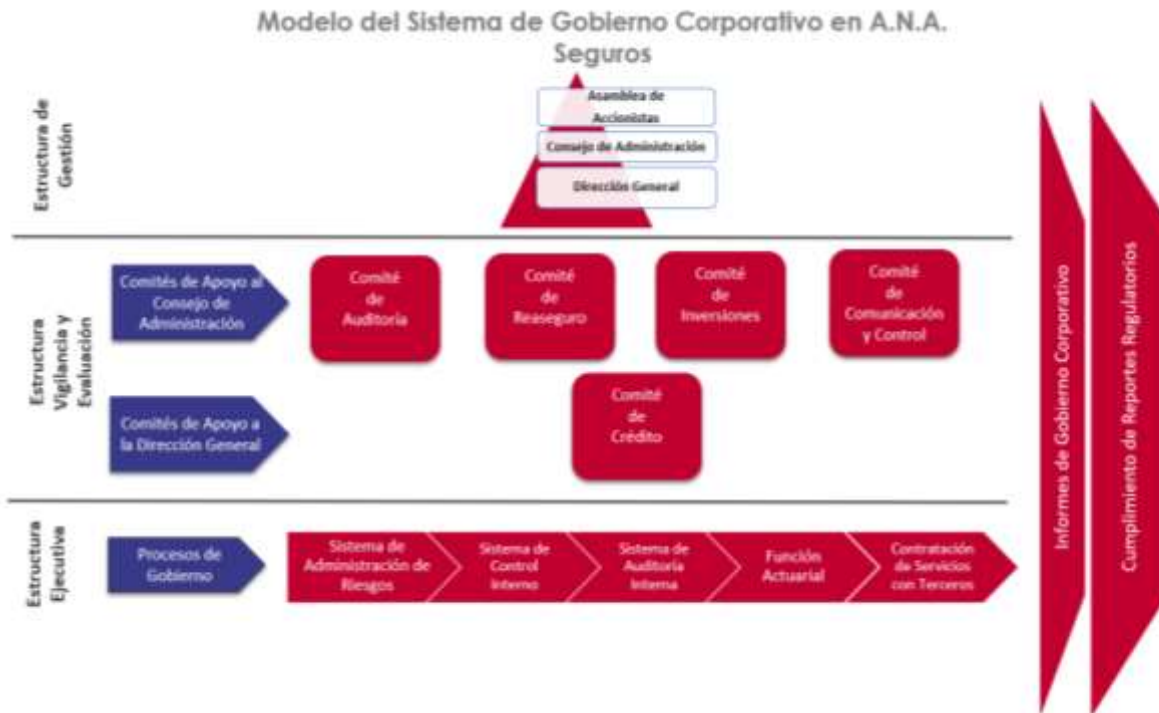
Modelo del Sistema de Gobierno Corporativo en A.N.A. Seguros

Estructura de Gestión

Asamblea de Accionistas

Consejo de Administración

Dirección General

Estructura Vigilancia y Evaluación

Comités de Apoyo al Consejo de Administración

Comité de Auditoría

Comité de Reaseguro

Comité de Inversiones

Comité de Comunicación y Control

Comités de Apoyo a la Dirección General

Comité de Crédito

Estructura Ejecutiva

Procesos de Gobierno

Sistema de Administración de Riesgos

Sistema de Control Interno

Sistema de Auditoría Interna

Función Actuarial

Contratación de Servicios con Terceros

Informes de Gobierno Corporativo

Cumplimiento de Reportes Regulatorios